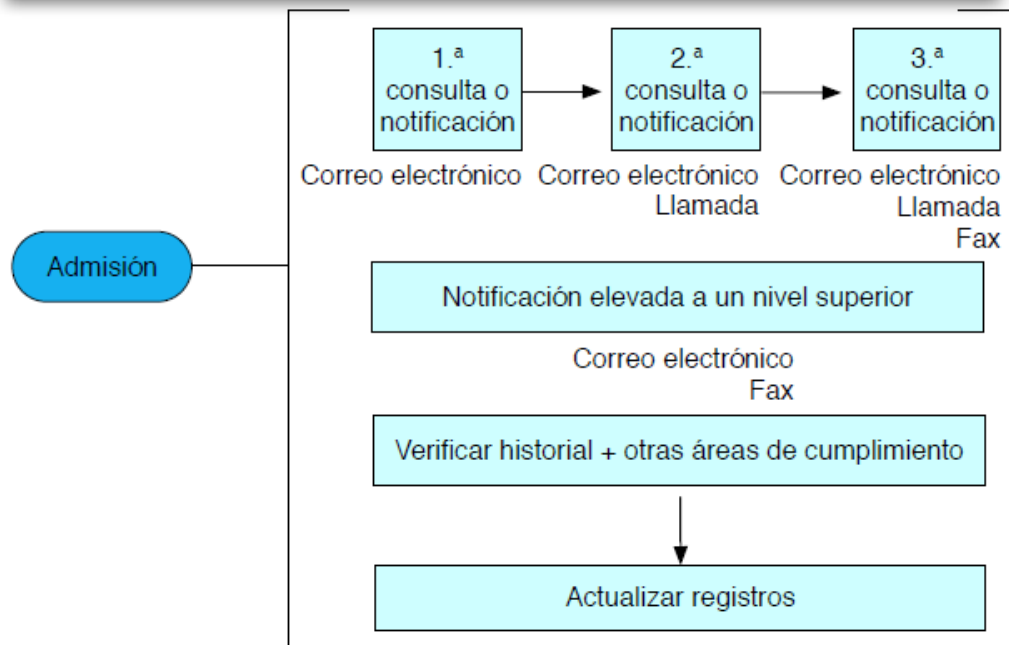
1.ª consulta o notificación

Correo electrónico

2.ª consulta o notificación

Correo electrónico
Llamada

3.ª consulta o notificación

Correo electrónico
Llamada
Fax

Admisión

Notificación elevada a un nivel superior

Correo electrónico
Fax

Verificar historial + otras áreas de cumplimiento

Actualizar registros